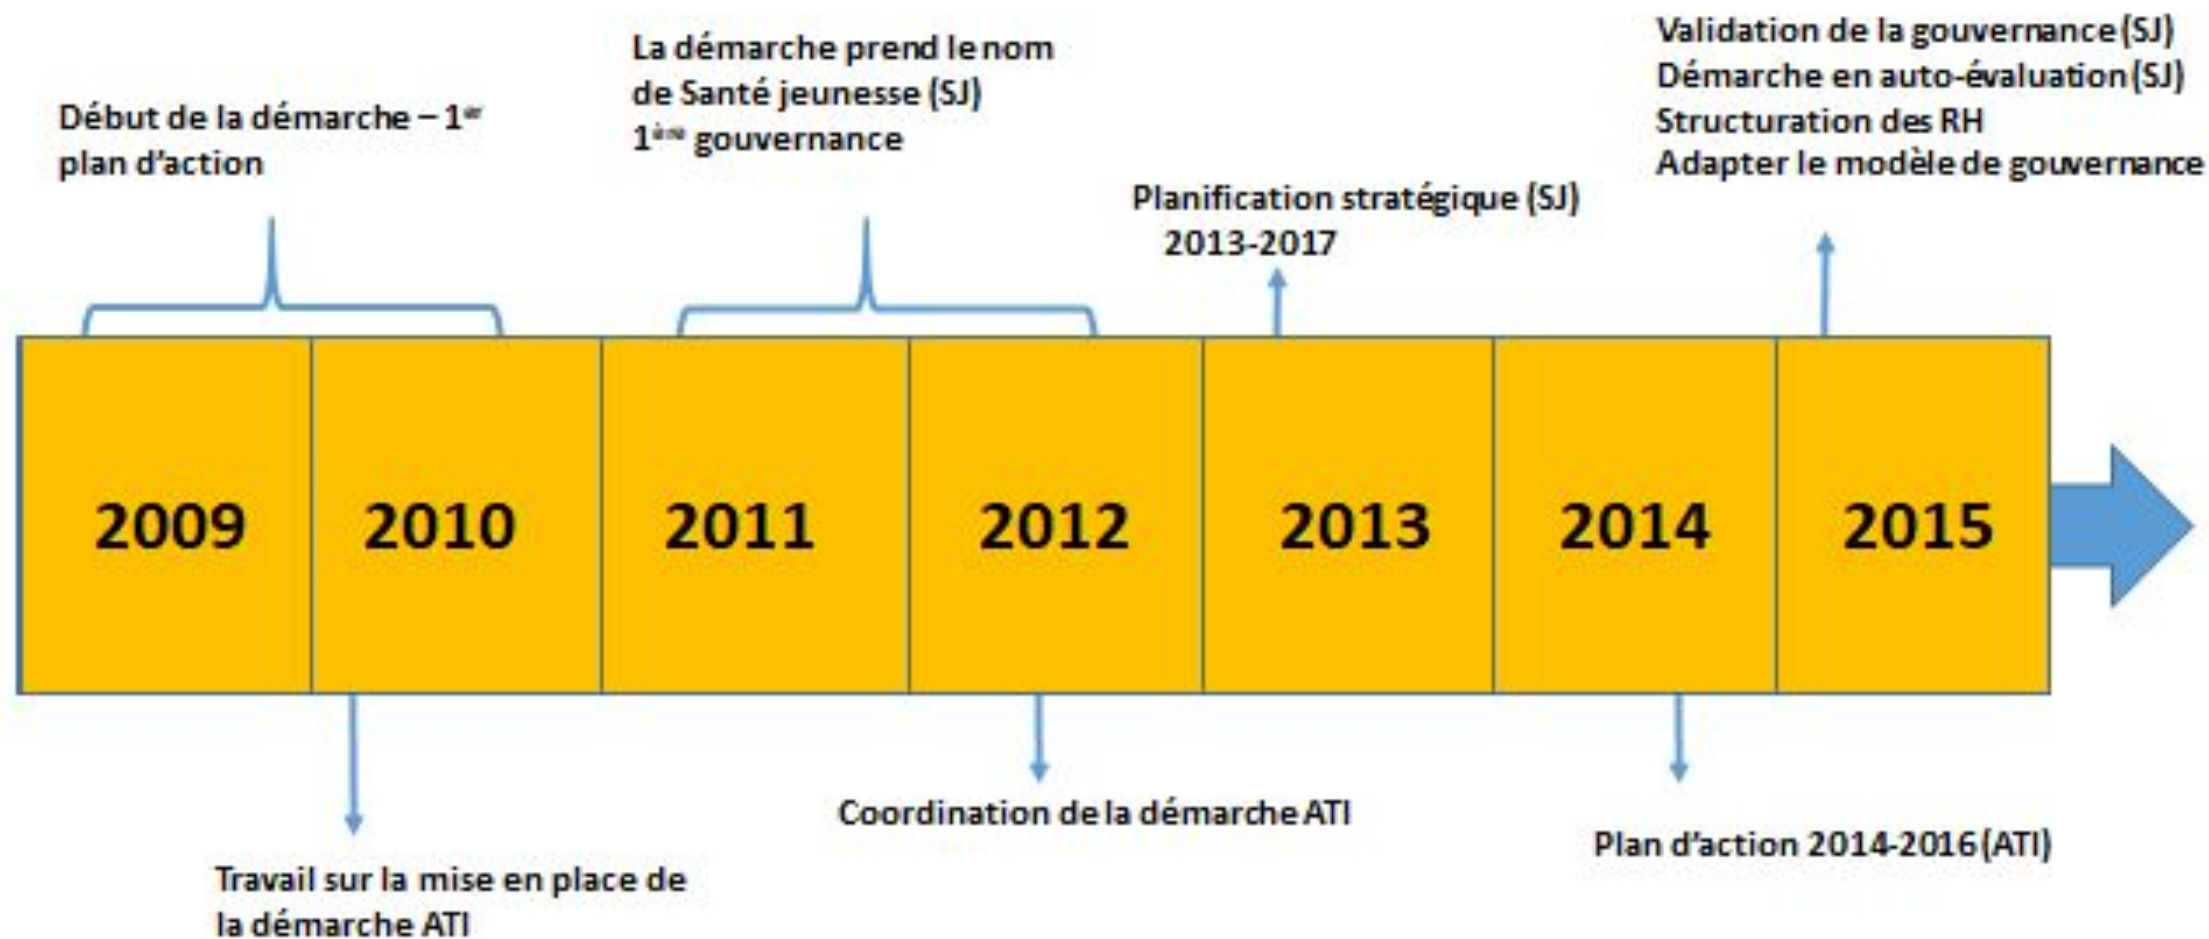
Début de la démarche – 1$^{er}$ plan d'action

La démarche prend le nom de Santé jeunesse (SJ)
1$^{ère}$ gouvernance

Planification stratégique (SJ) 2013-2017

Validation de la gouvernance (SJ)
Démarche en auto-évaluation (SJ)
Structuration des RH
Adapter le modèle de gouvernance

| 2009 | 2010 | 2011 | 2012 | 2013 | 2014 | 2015 |
|---|---|---|---|---|---|---|

Travail sur la mise en place de la démarche ATI

Coordination de la démarche ATI

Plan d'action 2014-2016 (ATI)